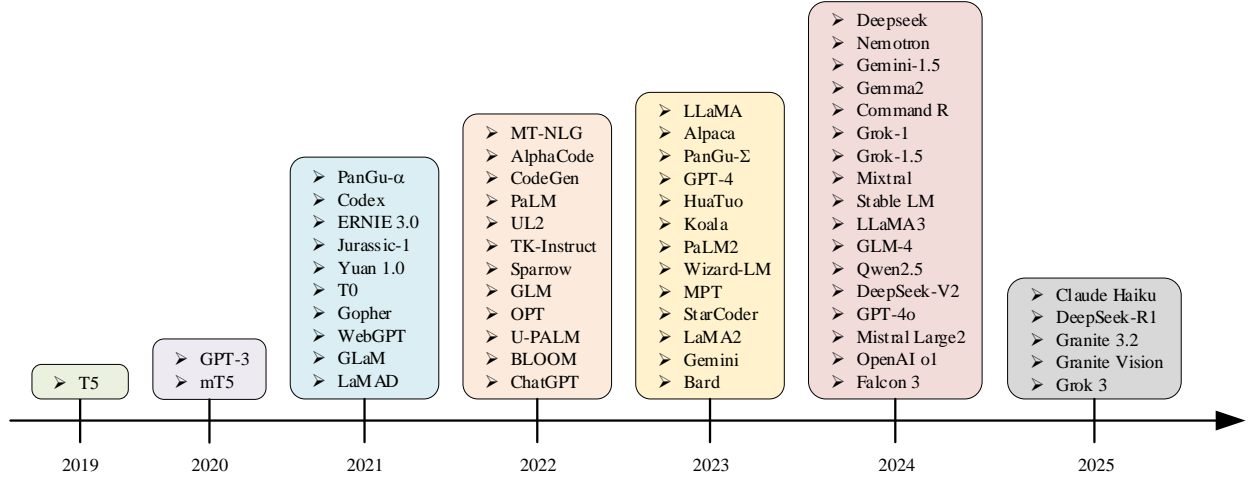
➢ T5

2019

➢ GPT-3
➢ mT5

2020

➢ PanGu-α
➢ Codex
➢ ERNIE 3.0
➢ Jurassic-1
➢ Yuan 1.0
➢ T0
➢ Gopher
➢ WebGPT
➢ GLaM
➢ LaMAD

2021

➢ MT-NLG
➢ AlphaCode
➢ CodeGen
➢ PaLM
➢ UL2
➢ TK-Instruct
➢ Sparrow
➢ GLM
➢ OPT
➢ U-PALM
➢ BLOOM
➢ ChatGPT

2022

➢ LLaMA
➢ Alpaca
➢ PanGu-Σ
➢ GPT-4
➢ HuaTuo
➢ Koala
➢ PaLM2
➢ Wizard-LM
➢ MPT
➢ StarCoder
➢ LaMA2
➢ Gemini
➢ Bard

2023

➢ Deepseek
➢ Nemotron
➢ Gemini-1.5
➢ Gemma2
➢ Command R
➢ Grok-1
➢ Grok-1.5
➢ Mixtral
➢ Stable LM
➢ LLaMA3
➢ GLM-4
➢ Qwen2.5
➢ DeepSeek-V2
➢ GPT-4o
➢ Mistral Large2
➢ OpenAI o1
➢ Falcon 3

2024

➢ Claude Haiku
➢ DeepSeek-R1
➢ Granite 3.2
➢ Granite Vision
➢ Grok 3

2025